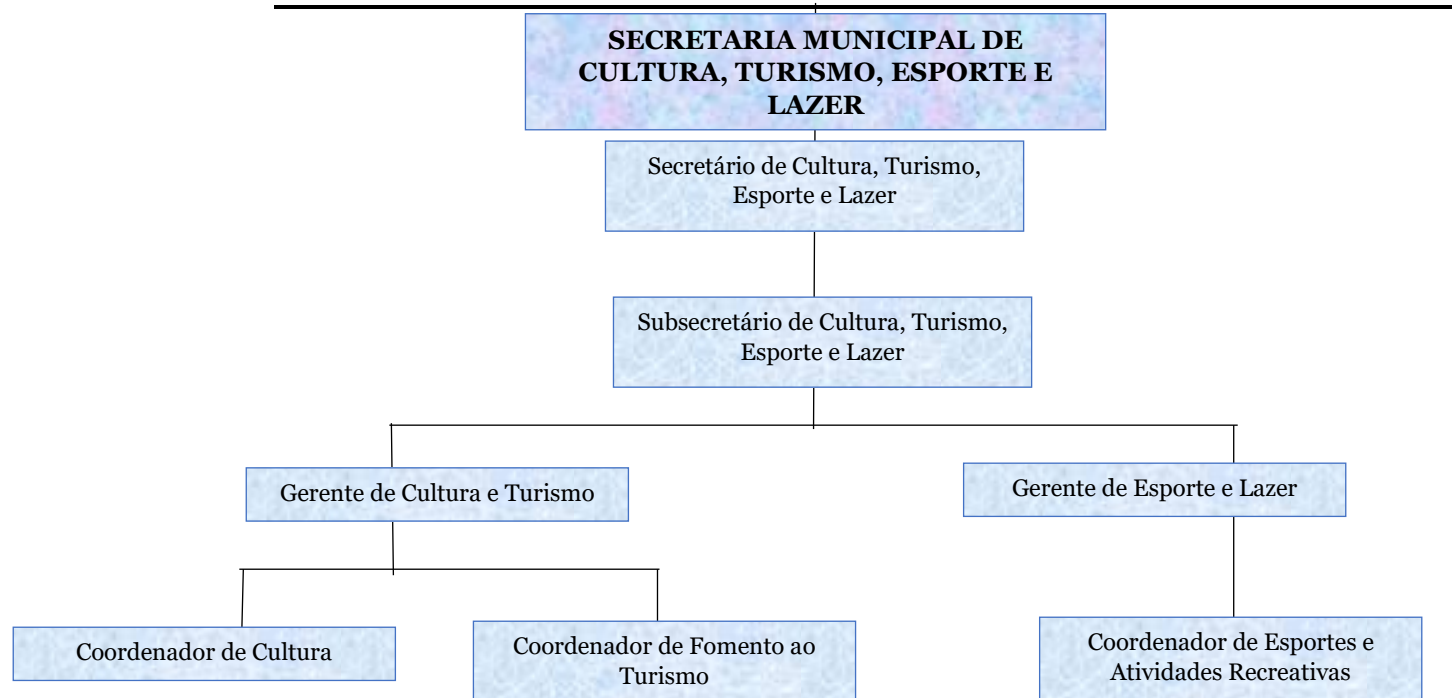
SECRETARIA MUNICIPAL DE CULTURA, TURISMO, ESPORTE E LAZER

Secretário de Cultura, Turismo, Esporte e Lazer

Subsecretário de Cultura, Turismo, Esporte e Lazer

Gerente de Cultura e Turismo

Gerente de Esporte e Lazer

Coordenador de Cultura

Coordenador de Fomento ao Turismo

Coordenador de Esportes e Atividades Recreativas